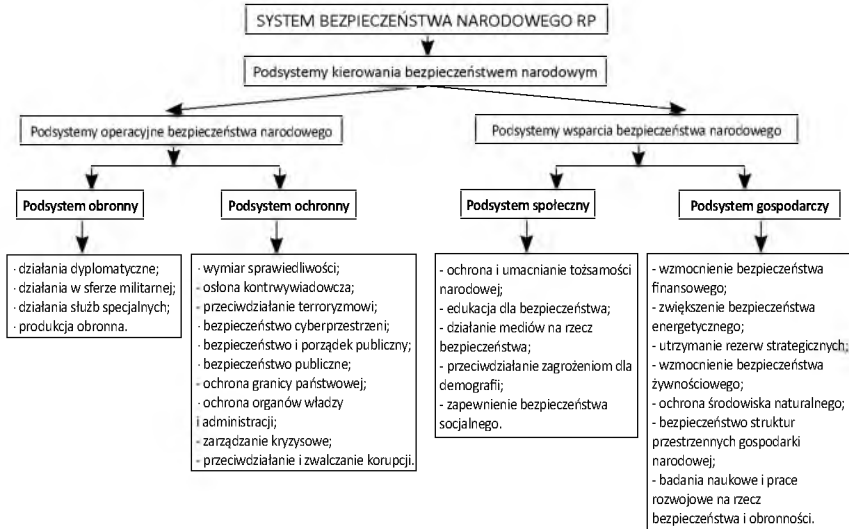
SYSTEM BEZPIECZEŃSTWA NARODOWEGO RP

Podsystemy kierowania bezpieczeństwem narodowym

Podsystemy operacyjne bezpieczeństwa narodowego

Podsystemy wsparcia bezpieczeństwa narodowego

Podsystem obronny

- działania dyplomatyczne;
- działania w sferze militarnej;
- działania służb specjalnych;
- produkcja obronna.

Podsystem ochronny

- wymiar sprawiedliwości;
- osłona kontrwywiadowcza;
- przeciwdziałanie terroryzmowi;
- bezpieczeństwo cyberprzestrzeni;
- bezpieczeństwo i porządek publiczny;
- bezpieczeństwo publiczne;
- ochrona granicy państwowej;
- ochrona organów władzy i administracji;
- zarządzanie kryzysowe;
- przeciwdziałanie i zwalczanie korupcji.

Podsystem społeczny

- ochrona i umacnianie tożsamości narodowej;
- edukacja dla bezpieczeństwa;
- działanie mediów na rzecz bezpieczeństwa;
- przeciwdziałanie zagrożeniom dla demografii;
- zapewnienie bezpieczeństwa socjalnego.

Podsystem gospodarczy

- wzmocnienie bezpieczeństwa finansowego;
- zwiększenie bezpieczeństwa energetycznego;
- utrzymanie rezerw strategicznych;
- wzmocnienie bezpieczeństwa żywnościowego;
- ochrona środowiska naturalnego;
- bezpieczeństwo struktur przestrzennych gospodarki narodowej;
- badania naukowe i prace rozwojowe na rzecz bezpieczeństwa i obronności.